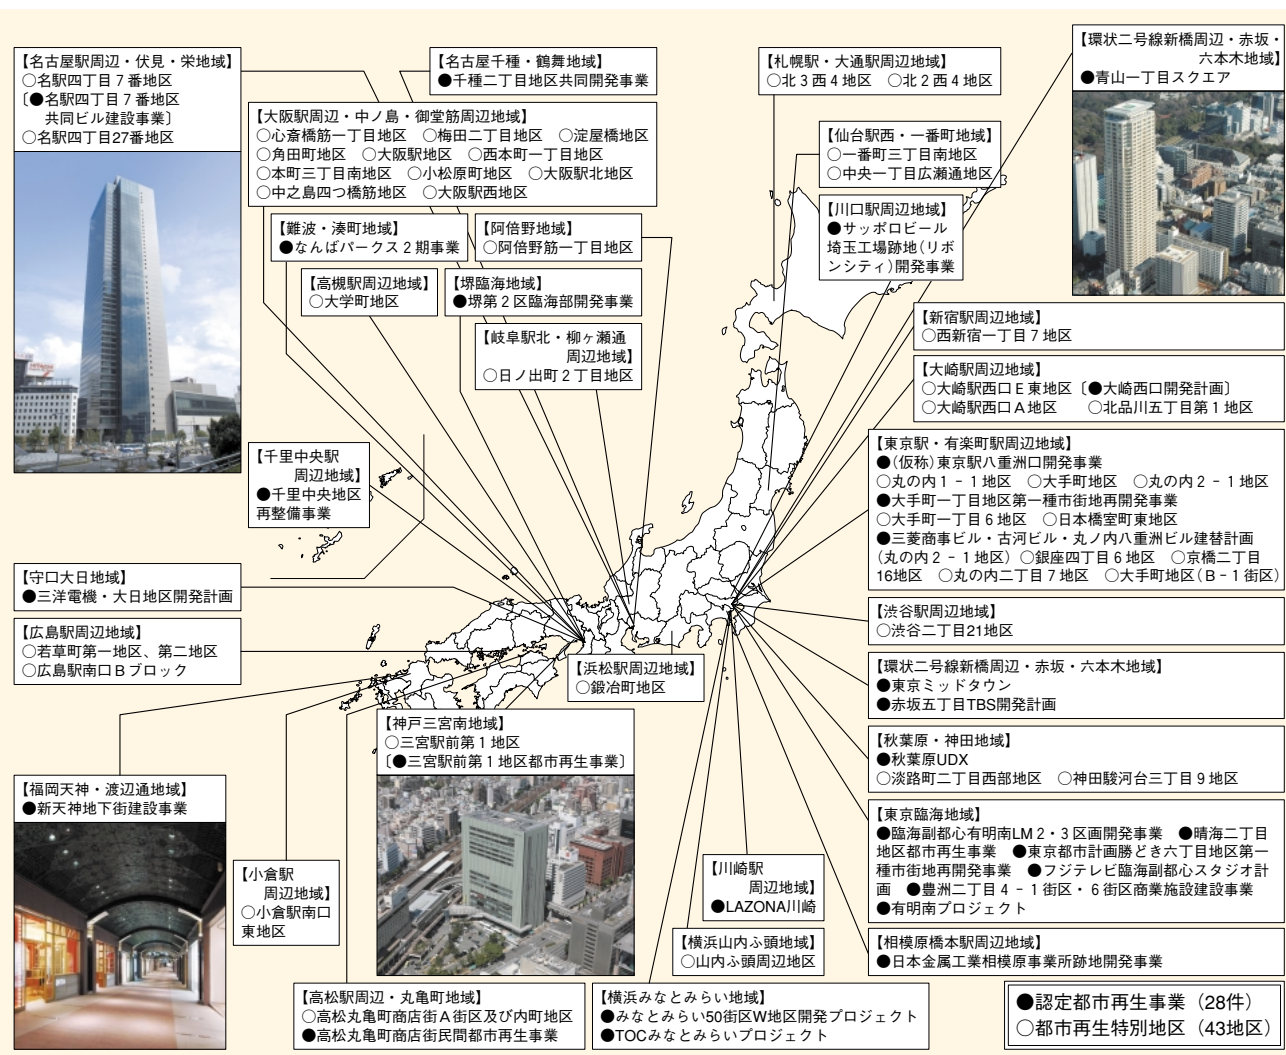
【名古屋駅周辺・伏見・栄地域】
○名駅四丁目7番地区
〔●名駅四丁目7番地区共同ビル建設事業〕
○名駅四丁目27番地区

【名古屋千種・鶴舞地域】
●千種二丁目地区共同開発事業

【大阪駅周辺・中ノ島・御堂筋周辺地域】
○心斎橋筋一丁目地区 ○梅田二丁目地区 ○淀屋橋地区
○角田町地区 ○大阪駅地区 ○西本町一丁目地区
○本町三丁目南地区 ○小松原町地区 ○大阪駅北地区
○中之島四つ橋筋地区 ○大阪駅西地区

【難波・湊町地域】
●なんばパークス2期事業

【阿倍野地域】
○阿倍野筋一丁目地区

【高槻駅周辺地域】
○大学町地区

【堺臨海地域】
●堺第2区臨海部開発事業

【岐阜駅北・柳ヶ瀬通周辺地域】
○日ノ出町2丁目地区

【千里中央駅周辺地域】
●千里中央地区再整備事業

【守口大日地域】
●三洋電機・大日地区開発計画

【広島駅周辺地域】
○若草町第一地区、第二地区
○広島駅南口Bブロック

【浜松駅周辺地域】
○鍛冶町地区

【神戸三宮南地域】
○三宮駅前第1地区
〔●三宮駅前第1地区都市再生事業〕

【福岡天神・渡辺通地域】
●新天神地下街建設事業

【小倉駅周辺地域】
○小倉駅南口東地区

【川崎駅周辺地域】
●LAZONA川崎

【横浜山内ふ頭地域】
○山内ふ頭周辺地区

【高松駅周辺・丸亀町地域】
○高松丸亀町商店街A街区及び内町地区
●高松丸亀町商店街民間都市再生事業

【横浜みなとみらい地域】
●みなとみらい50街区W地区開発プロジェクト
●TOCみなとみらいプロジェクト

【札幌駅・大通駅周辺地域】
○北3西4地区 ○北2西4地区

【仙台駅西・一番町地域】
○一番町三丁目南地区
○中央一丁目広瀬通地区

【川口駅周辺地域】
●サッポロビール埼玉工場跡地(リボンシティ)開発事業

【環状二号線新橋周辺・赤坂・六本木地域】
●青山一丁目スクエア

【新宿駅周辺地域】
○西新宿一丁目7地区

【大崎駅周辺地域】
○大崎駅西口E東地区〔●大崎西口開発計画〕
○大崎駅西口A地区 ○北品川五丁目第1地区

【東京駅・有楽町駅周辺地域】
●(仮称)東京駅八重洲口開発事業
○丸の内1-1地区 ○大手町地区 ○丸の内2-1地区
●大手町一丁目地区第一種市街地再開発事業
○大手町一丁目6地区 ○日本橋室町東地区
●三菱商事ビル・古河ビル・丸ノ内八重洲ビル建替計画(丸の内2-1地区) ○銀座四丁目6地区 ○京橋二丁目16地区 ○丸の内二丁目7地区 ○大手町地区(B-1街区)

【渋谷駅周辺地域】
○渋谷二丁目21地区

【環状二号線新橋周辺・赤坂・六本木地域】
●東京ミッドタウン
●赤坂五丁目TBS開発計画

【秋葉原・神田地域】
●秋葉原UDX
○淡路町二丁目西部地区 ○神田駿河台三丁目9地区

【東京臨海地域】
●臨海副都心有明南LM2・3区画開発事業 ●晴海二丁目地区都市再生事業 ●東京都市計画勝どき六丁目地区第一種市街地再開発事業 ●フジテレビ臨海副都心スタジオ計画 ●豊洲二丁目4-1街区・6街区商業施設建設事業
●有明南プロジェクト

【相模原橋本駅周辺地域】
●日本金属工業相模原事業所跡地開発事業

●認定都市再生事業(28件)
○都市再生特別地区(43地区)